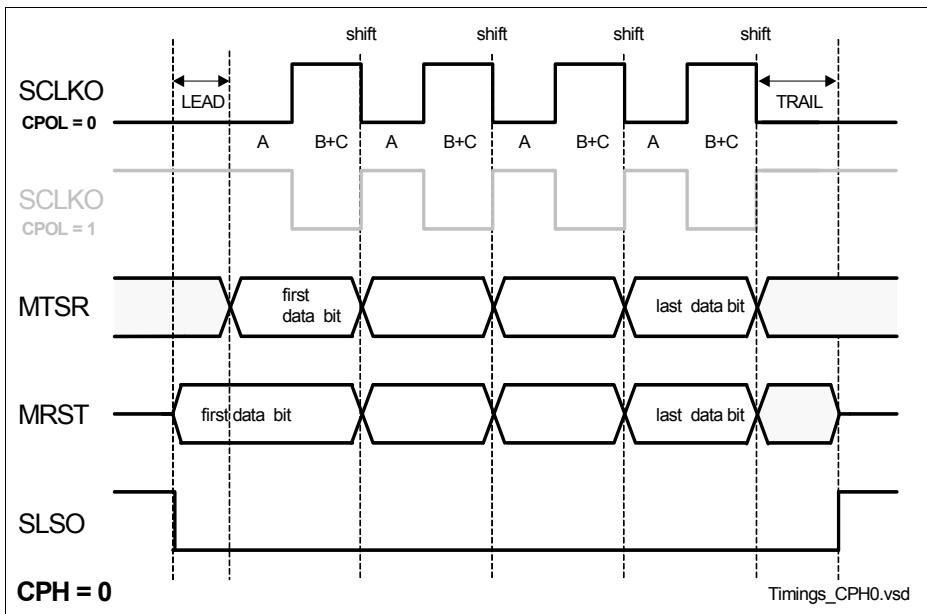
shift shift shift shift

SCLKO
CPOL = 0

LEAD

TRAIL

A B+C A B+C A B+C A B+C

SCLKO
CPOL = 1

MTSR

first data bit

last data bit

MRST

first data bit

last data bit

SLSO

CPH = 0

Timings_CPH0.vsd